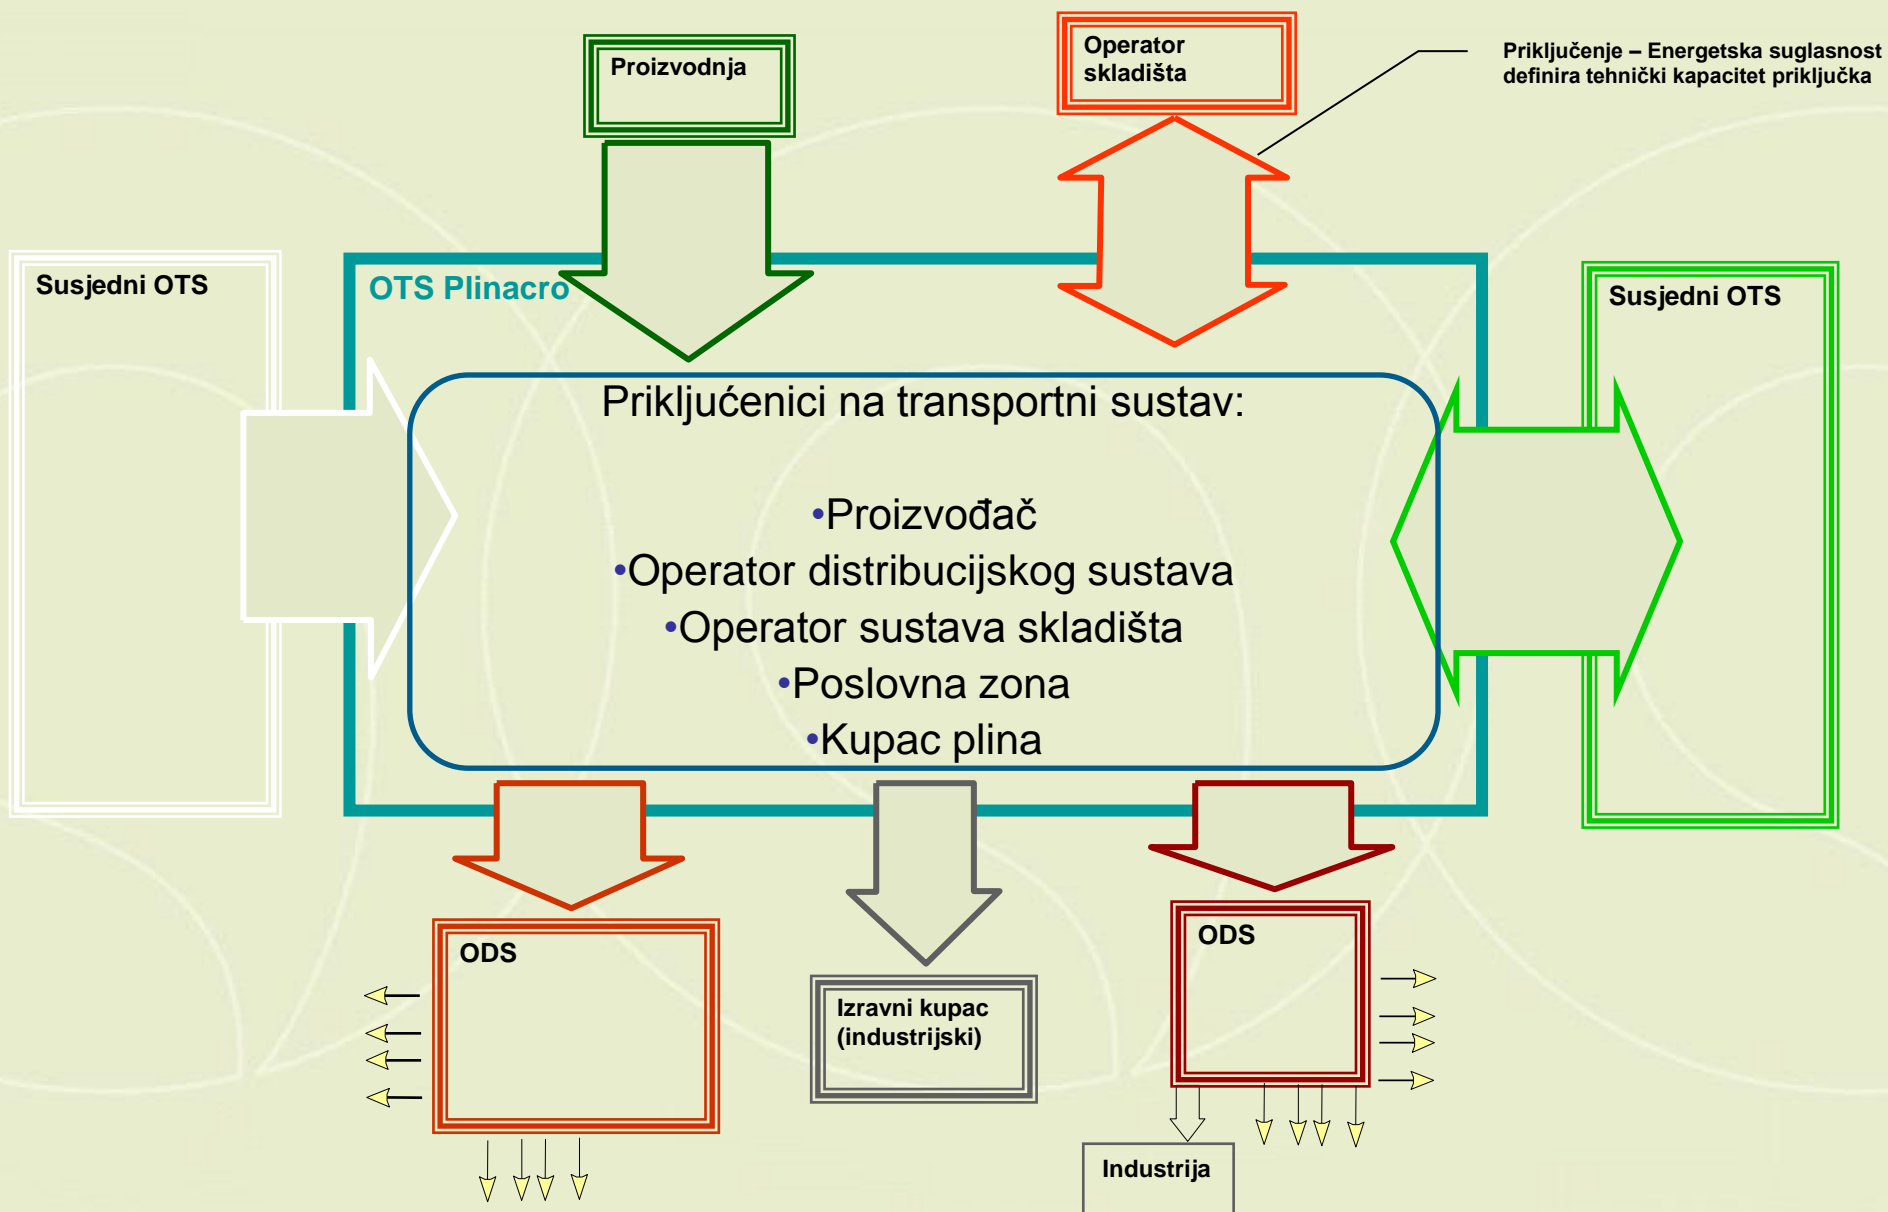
Proizvodnja

Operator skladišta

Priključenje – Energetska suglasnost definira tehnički kapacitet priključka

Susjedni OTS

OTS Plinacro

Susjedni OTS

Priključenici na transportni sustav:

•Proizvođač
•Operator distribucijskog sustava
•Operator sustava skladišta
•Poslovna zona
•Kupac plina

ODS

Izravni kupac (industrijski)

ODS

Industrija